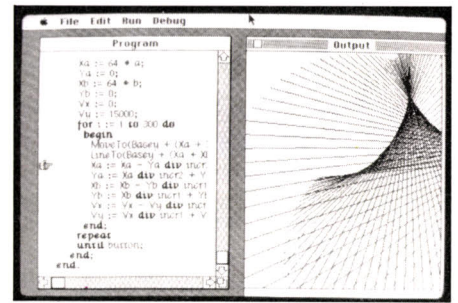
File Edit Run Debug

Program

Xa := 64 * a;
Ya := 0;
Xb := 64 * b;
Yb := 0;
Vx := 0;
Vy := 15000;
for i := 1 to 300 do
begin
MoveTo(Basey + (Xa + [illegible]
LineTo(Basey + (Xa + X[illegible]
Xa := Xa - Ya div shcr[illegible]
Ya := Xa div shcr2 + Y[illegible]
Xb := Xb - Yb div shcr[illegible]
Yb := Xb div shcr1 + Y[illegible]
Vx := Vx - Vy div shcr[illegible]
Vy := Vx div shcr1 + V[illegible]
end;
repeat
until button;
end;
end.

Output